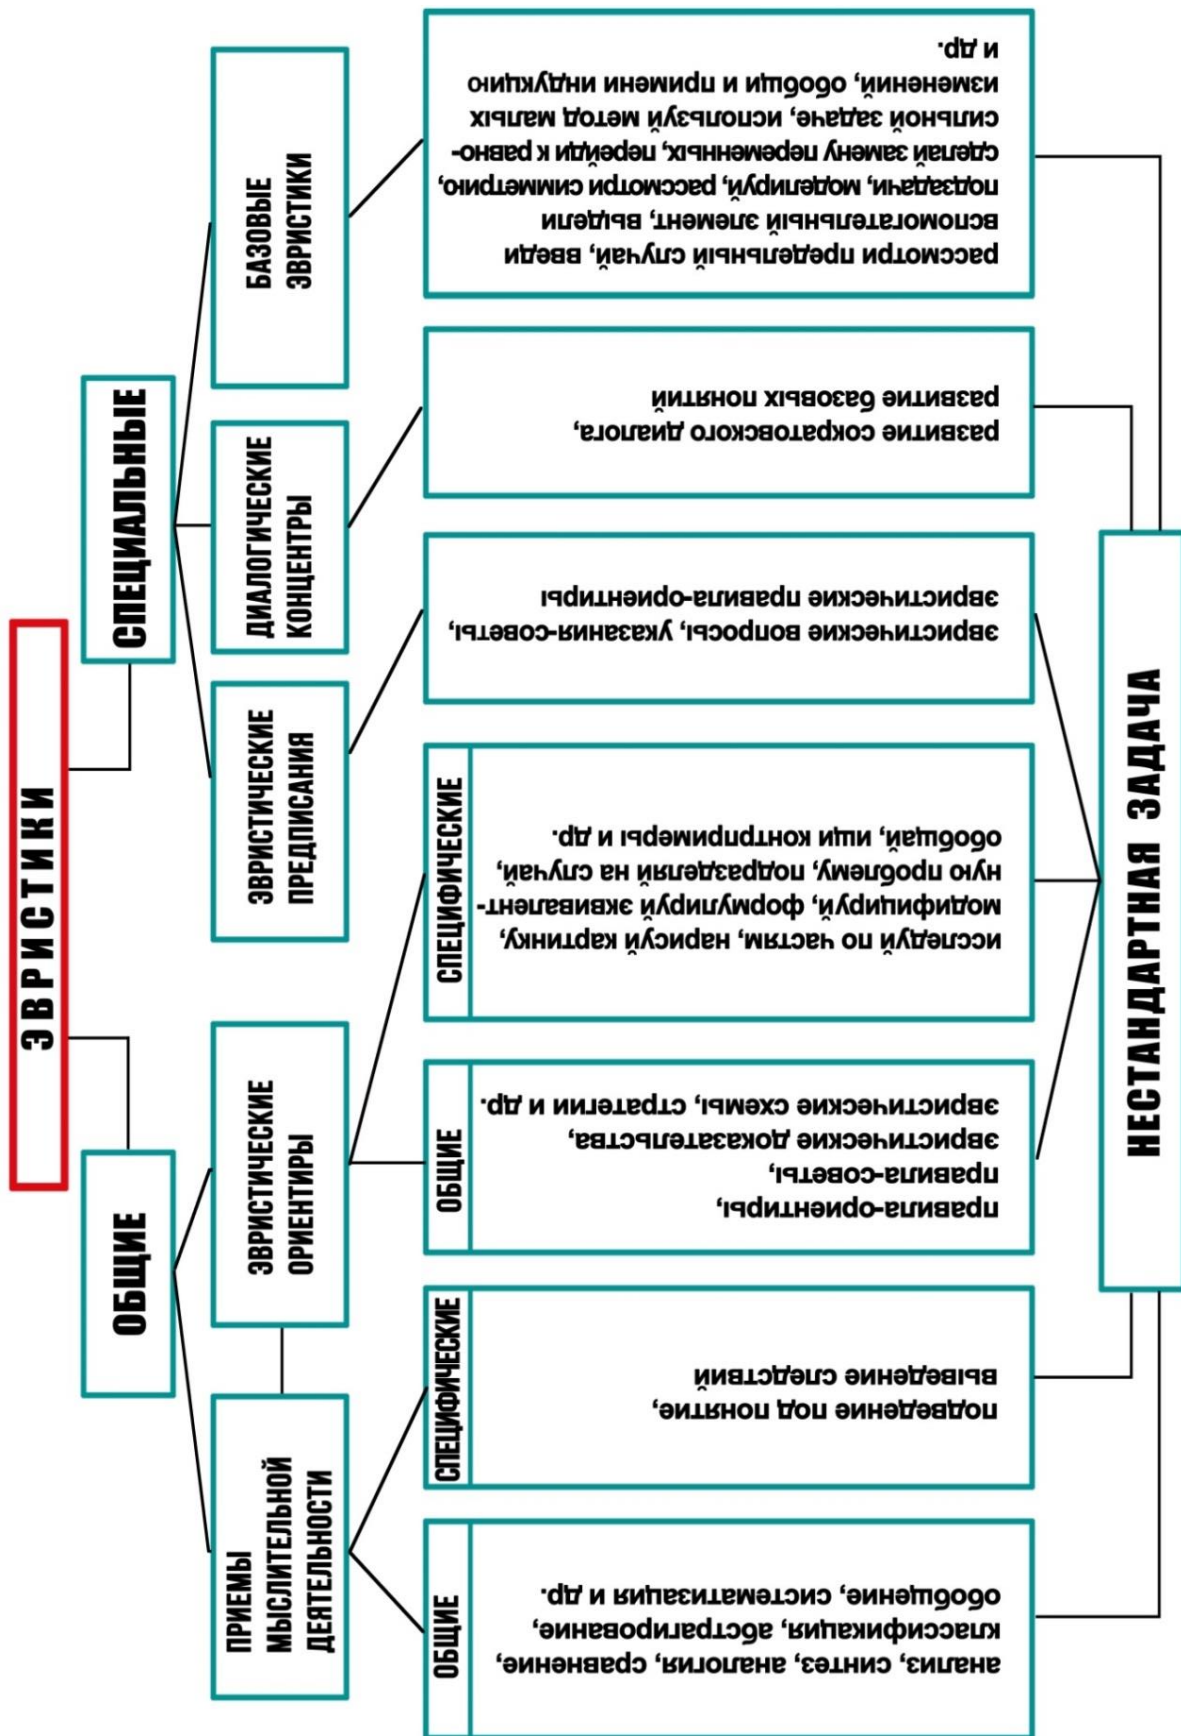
ЭВРИСТИКИ

ОБЩИЕ

СПЕЦИАЛЬНЫЕ

ПРИЕМЫ МЫСЛИТЕЛЬНОЙ ДЕЯТЕЛЬНОСТИ

ЭВРИСТИЧЕСКИЕ ОРИЕНТИРЫ

ЭВРИСТИЧЕСКИЕ ПРЕДПИСАНИЯ

ДИАЛОГИЧЕСКИЕ КОНЦЕНТРЫ

БАЗОВЫЕ ЭВРИСТИКИ

ОБЩИЕ
анализ, синтез, аналогия, сравнение, классификация, абстрагирование, обобщение, систематизация и др.

СПЕЦИФИЧЕСКИЕ
подведение под понятие, выведение следствий

ОБЩИЕ
правила-ориентиры, правила-советы, эвристические доказательства, эвристические схемы, стратегии и др.

СПЕЦИФИЧЕСКИЕ
исследуй по частям, нарисуй картинку, модифицируй, формулируй эквивалентную проблему, подразделяй на случаи, обобщай, ищи контрпримеры и др.

эвристические вопросы, указания-советы, эвристические правила-ориентиры

развитие сократовского диалога, развитие базовых понятий

рассмотри предельный случай, введи вспомогательный элемент, выдели подзадачи, моделируй, рассмотри симметрию, сделай замену переменных, перейди к равносильной задаче, используй метод малых изменений, обобщи и примени индукцию и др.

НЕСТАНДАРТНАЯ ЗАДАЧА